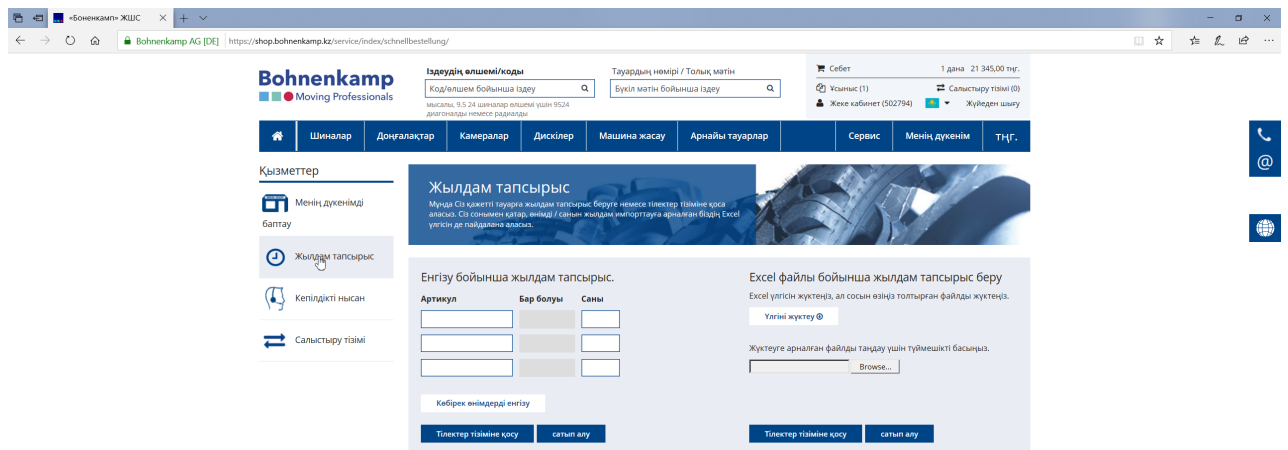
«Боненкамп» ЖШС

Bohnenkamp AG [DE] https://shop.bohnenkamp.kz/service/index/schnellbestellung/

Bohnenkamp
Moving Professionals

Іздеудің өлшемі/коды
Код/өлшем бойынша іздеу
мысалы, 9.5 24 шиналар өлшемі үшін 9524 диагоналды немесе радиалды

Тауардың нөмірі / Толық мәтін
Бүкіл мәтін бойынша іздеу

Себет 1 дана 21 345,00 тңг.
Ұсыныс (1) Салыстыру тізімі (0)
Жеке кабинет (502794) Жүйеден шығу

Шиналар | Доңғалақтар | Камералар | Дискілер | Машина жасау | Арнайы тауарлар | Сервис | Менің дүкенім | ТҢГ.

Қызметтер
Менің дүкенімді баптау
Жылдам тапсырыс
Кепілдікті нысан
Салыстыру тізімі

Жылдам тапсырыс
Мұнда Сіз қажетті тауарға жылдам тапсырыс беруге немесе тілектер тізіміне қоса аласыз. Сіз сонымен қатар, өнімді / санын жылдам импорттауға арналған біздің Excel үлгісін де пайдалана аласыз.

Енгізу бойынша жылдам тапсырыс.
Артикул | Бар болуы | Саны
Көбірек өнімдерді енгізу
Тілектер тізіміне қосу | сатып алу

Excel файлы бойынша жылдам тапсырыс беру
Excel үлгісін жүктеңіз, ал сосын өзіңіз толтырған файлды жүктеңіз.
Үлгіні жүктеу
Жүктеуге арналған файлды таңдау үшін түймешікті басыңыз.
Browse...
Тілектер тізіміне қосу | сатып алу